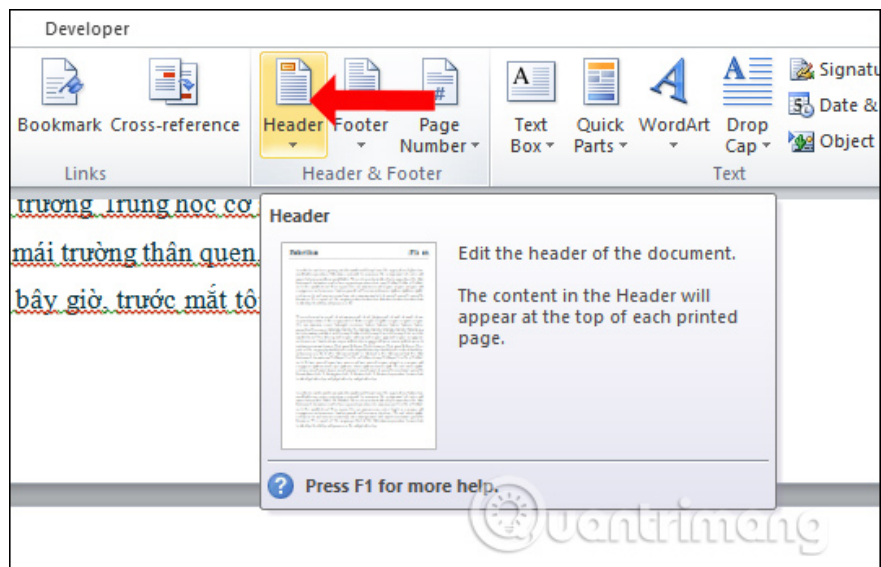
Developer

Bookmark Cross-reference
Links

Header Footer Page Number
Header & Footer

Text Box Quick Parts WordArt Drop Cap
Text

Signatu
Date &
Object

trường Trung học cơ
mái trường thân quen
bây giờ, trước mắt tô

Header

Edit the header of the document.

The content in the Header will appear at the top of each printed page.

Press F1 for more help.

uantrimang